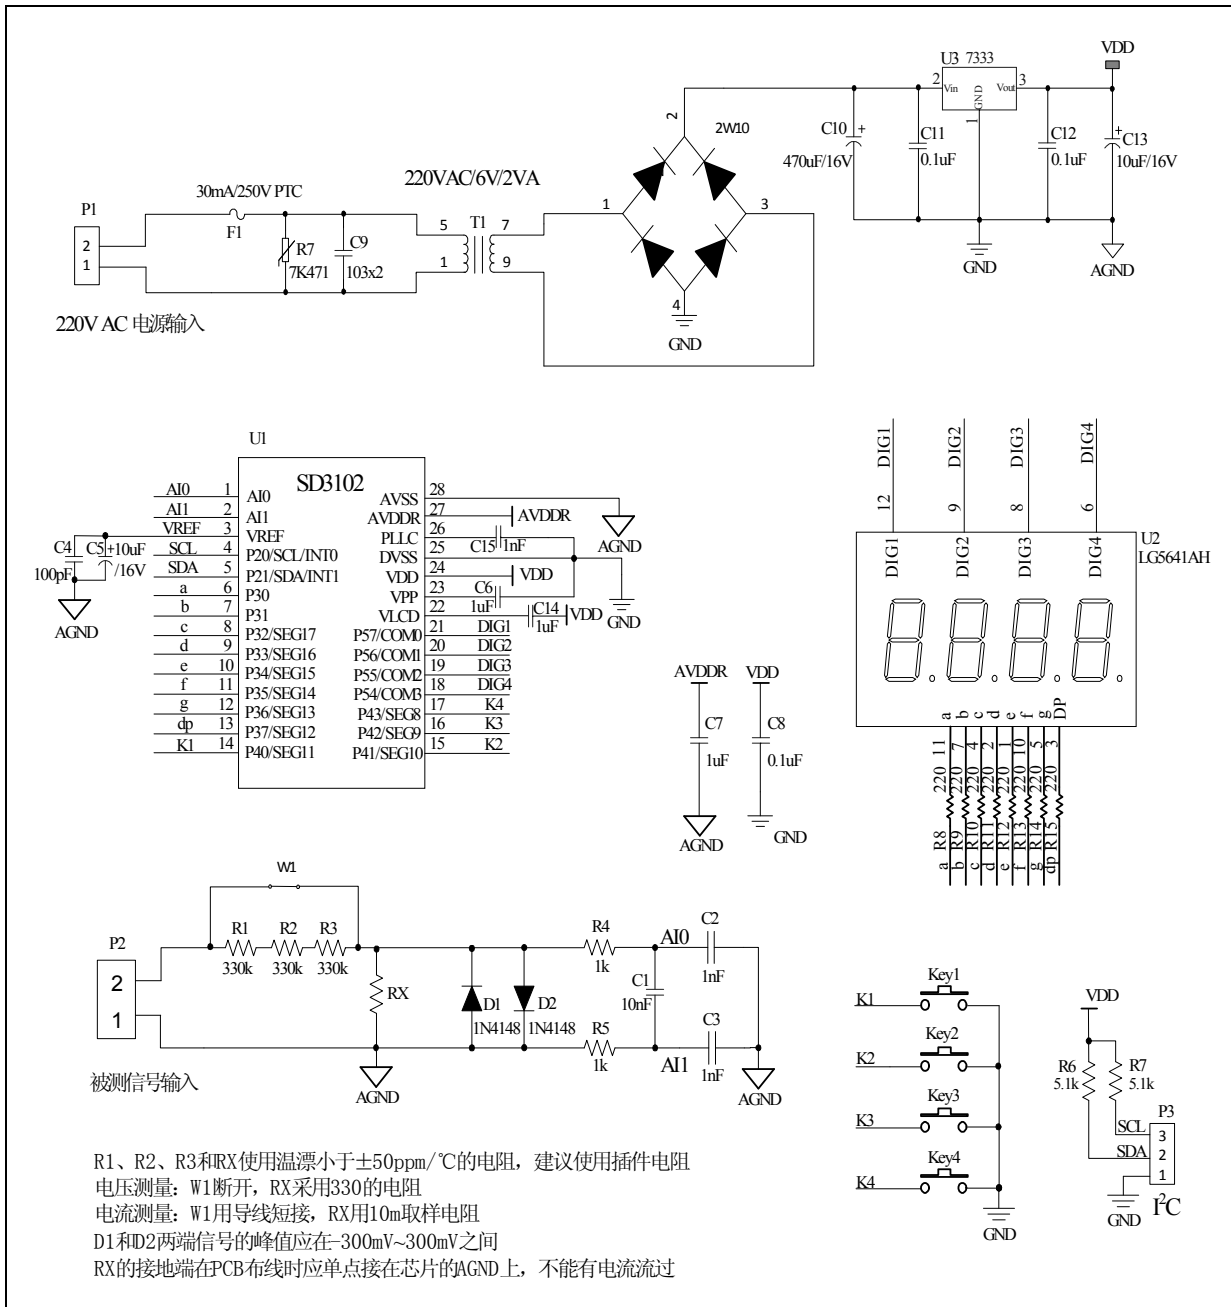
P1
2
1
30mA/250V PTC
F1
R7
7K471
C9
103x2
220VAC/6V/2VA
5
1
T1
7
9
2
2W10
1
3
4
GND
U3 7333
2 Vin
GND
1
Vout 3
VDD
C10 +
470uF/16V
C11
0.1uF
C12
0.1uF
+ C13
10uF/16V
GND
AGND
220V AC 电源输入

U1
SD3102
AI0 1 AI0
AI1 2 AI1
VREF 3 VREF
SCL 4 P20/SCL/INT0
SDA 5 P21/SDA/INT1
a 6 P30
b 7 P31
c 8 P32/SEG17
d 9 P33/SEG16
e 10 P34/SEG15
f 11 P35/SEG14
g 12 P36/SEG13
dp 13 P37/SEG12
K1 14 P40/SEG11
AVSS 28
AVDDR 27 AVDDR
PLLC 26
DVSS 25 C15 1nF
VDD 24 VDD
VPP 23 C6
VLCD 22 1uF C14 1uF VDD
P57/COM0 21 DIG1
P56/COM1 20 DIG2
P55/COM2 19 DIG3
P54/COM3 18 DIG4
P43/SEG8 17 K4
P42/SEG9 16 K3
P41/SEG10 15 K2
C4
100pF
C5 +10uF
/16V
AGND
AGND
GND

DIG1 12
DIG2 9
DIG3 8
DIG4 6
U2
LG5641AH
DIG1 DIG2 DIG3 DIG4
a b c d e f g DP
11 7 4 2 1 10 5 3
220 220 220 220 220 220 220 220
R8 R9 R10 R11 R12 R13 R14 R15
a b c d e f g dp

AVDDR
C7
1uF
AGND
VDD
C8
0.1uF
GND

P2
2
1
W1
R1 330k
R2 330k
R3 330k
RX
AGND
D1 1N4148
D2 1N4148
R4 1k
R5 1k
AI0
AI1
C1 10nF
C2 1nF
C3 1nF
AGND
被测信号输入

K1 Key1
K2 Key2
K3 Key3
K4 Key4
GND

VDD
R6 5.1k
R7 5.1k
SCL
SDA
P3
3
2
1
GND
I$^2$C

R1、R2、R3和RX使用温漂小于±50ppm/℃的电阻，建议使用插件电阻
电压测量：W1断开，RX采用330的电阻
电流测量：W1用导线短接，RX用10m取样电阻
D1和D2两端信号的峰值应在-300mV~300mV之间
RX的接地端在PCB布线时应单点接在芯片的AGND上，不能有电流流过